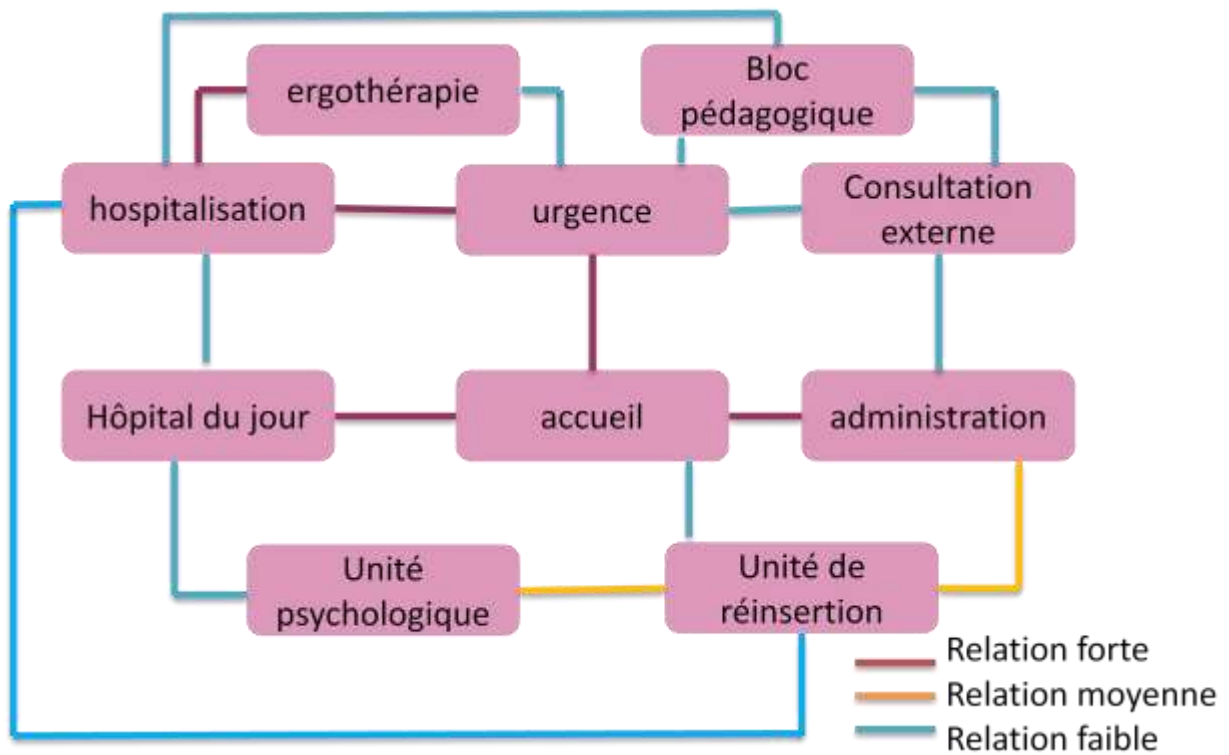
ergothérapie

Bloc pédagogique

hospitalisation

urgence

Consultation externe

Hôpital du jour

accueil

administration

Unité psychologique

Unité de réinsertion

Relation forte
Relation moyenne
Relation faible